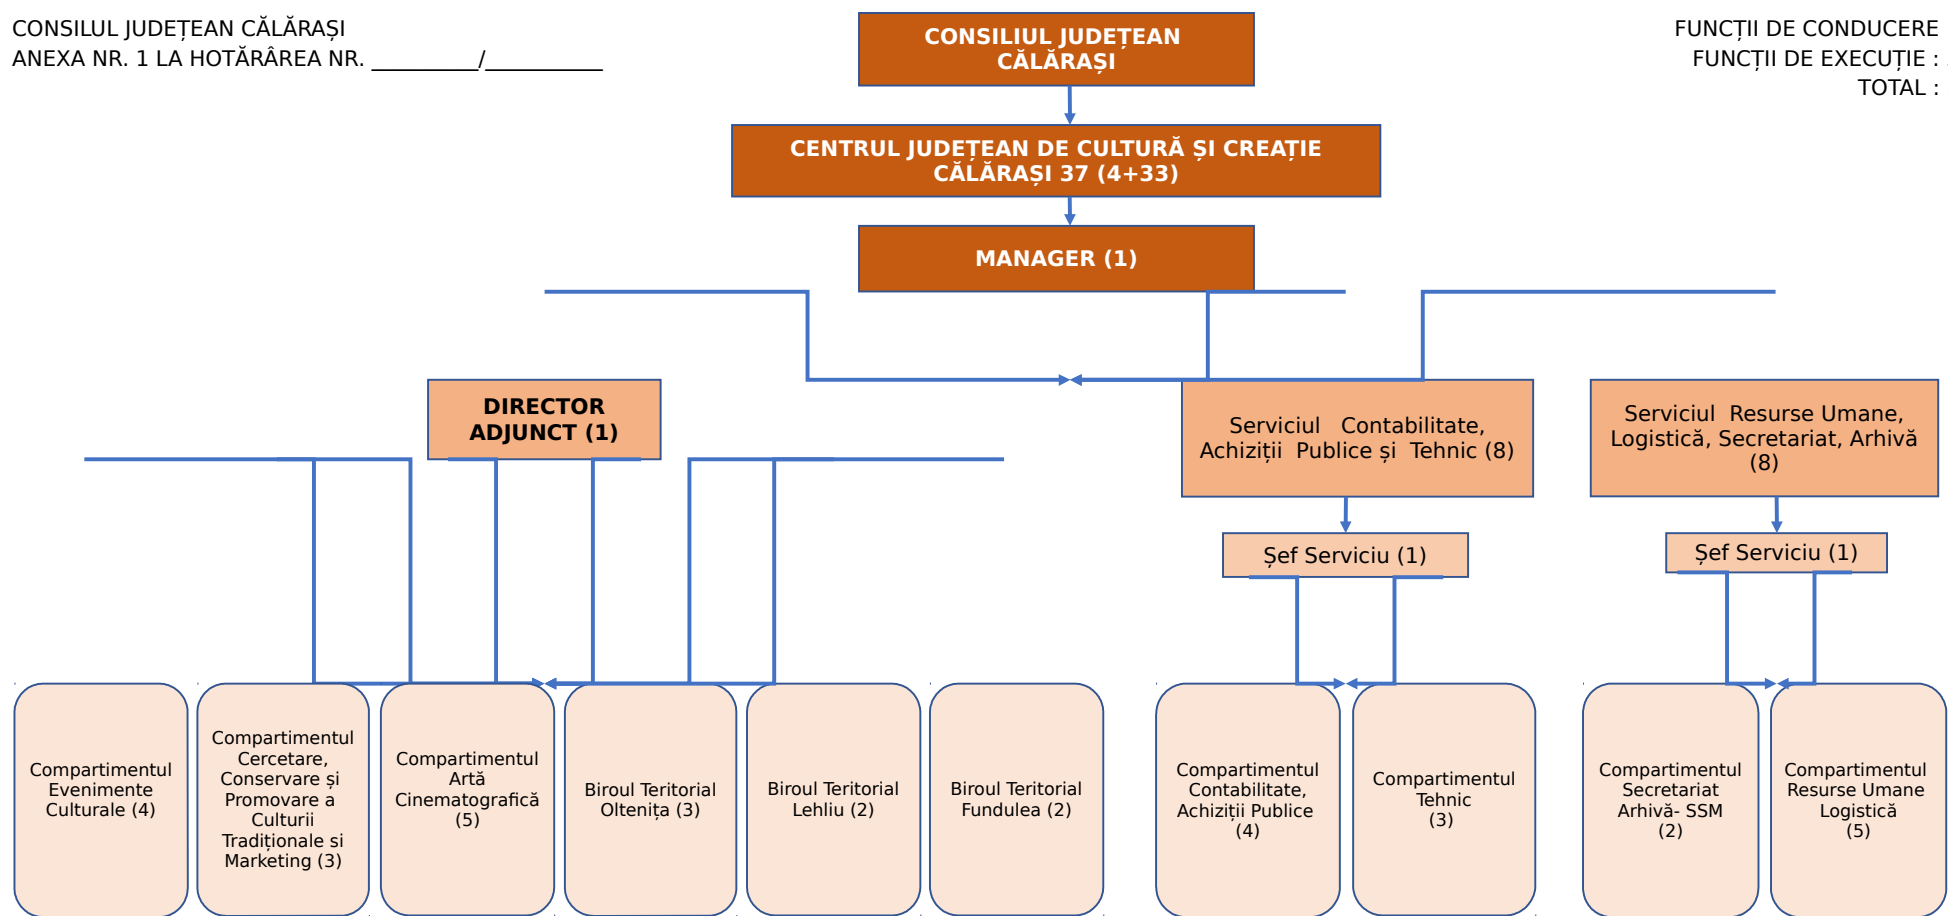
CONSILUL JUDEȚEAN CĂLĂRAȘI
ANEXA NR. 1 LA HOTĂRÂREA NR. _________/__________

CONSILIUL JUDEȚEAN CĂLĂRAȘI

FUNCȚII DE CONDUCERE
FUNCȚII DE EXECUȚIE :
TOTAL :

CENTRUL JUDEȚEAN DE CULTURĂ ȘI CREAȚIE CĂLĂRAȘI 37 (4+33)

MANAGER (1)

DIRECTOR ADJUNCT (1)

Serviciul Contabilitate, Achiziții Publice și Tehnic (8)

Serviciul Resurse Umane, Logistică, Secretariat, Arhivă (8)

Șef Serviciu (1)

Șef Serviciu (1)

Compartimentul Evenimente Culturale (4)

Compartimentul Cercetare, Conservare și Promovare a Culturii Tradiționale si Marketing (3)

Compartimentul Artă Cinematografică (5)

Biroul Teritorial Oltenița (3)

Biroul Teritorial Lehliu (2)

Biroul Teritorial Fundulea (2)

Compartimentul Contabilitate, Achiziții Publice (4)

Compartimentul Tehnic (3)

Compartimentul Secretariat Arhivă- SSM (2)

Compartimentul Resurse Umane Logistică (5)